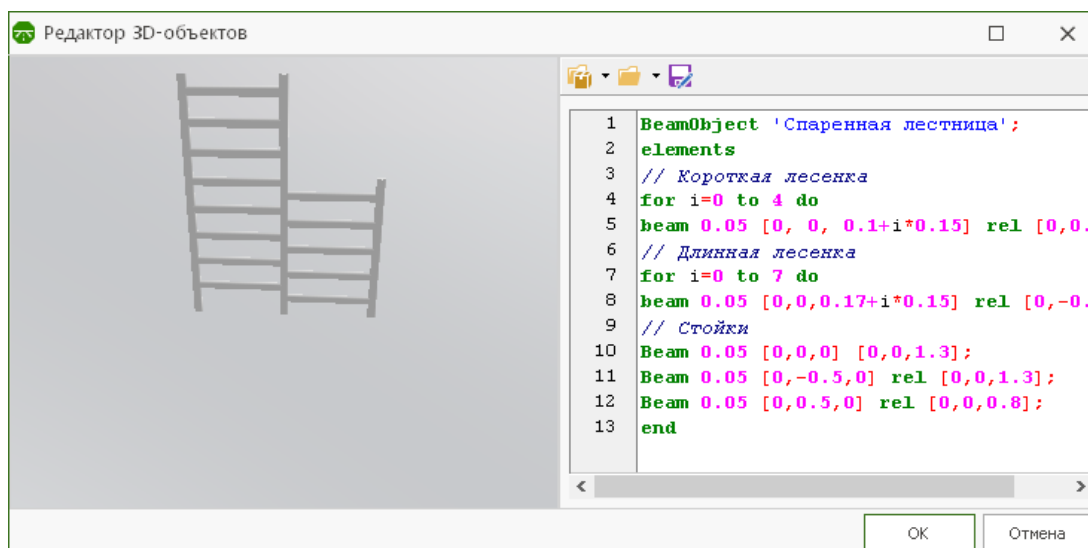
Редактор 3D-объектов

1 BeamObject 'Спаренная лестница';
2 elements
3 // Короткая лесенка
4 for i=0 to 4 do
5 beam 0.05 [0, 0, 0.1+i*0.15] rel [0,0.
6 // Длинная лесенка
7 for i=0 to 7 do
8 beam 0.05 [0,0,0.17+i*0.15] rel [0,-0.
9 // Стойки
10 Beam 0.05 [0,0,0] [0,0,1.3];
11 Beam 0.05 [0,-0.5,0] rel [0,0,1.3];
12 Beam 0.05 [0,0.5,0] rel [0,0,0.8];
13 end

OK
Отмена